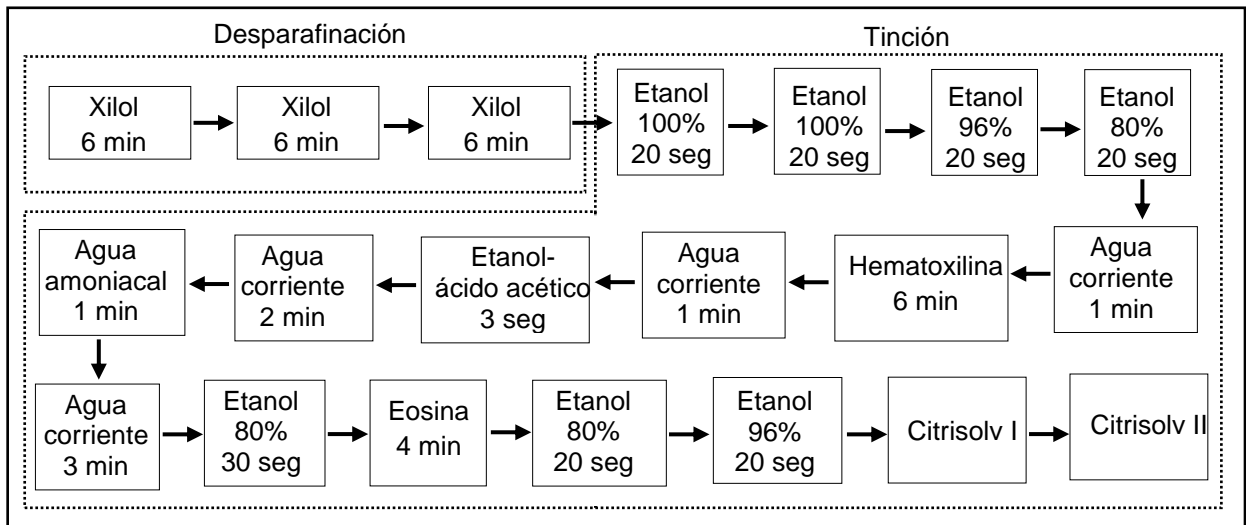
Desparafinación

Xilol 6 min

Xilol 6 min

Xilol 6 min

Tinción

Etanol 100% 20 seg

Etanol 100% 20 seg

Etanol 96% 20 seg

Etanol 80% 20 seg

Agua corriente 1 min

Hematoxilina 6 min

Agua corriente 1 min

Etanol-ácido acético 3 seg

Agua corriente 2 min

Agua amoniacal 1 min

Agua corriente 3 min

Etanol 80% 30 seg

Eosina 4 min

Etanol 80% 20 seg

Etanol 96% 20 seg

Citrisolv I

Citrisolv II